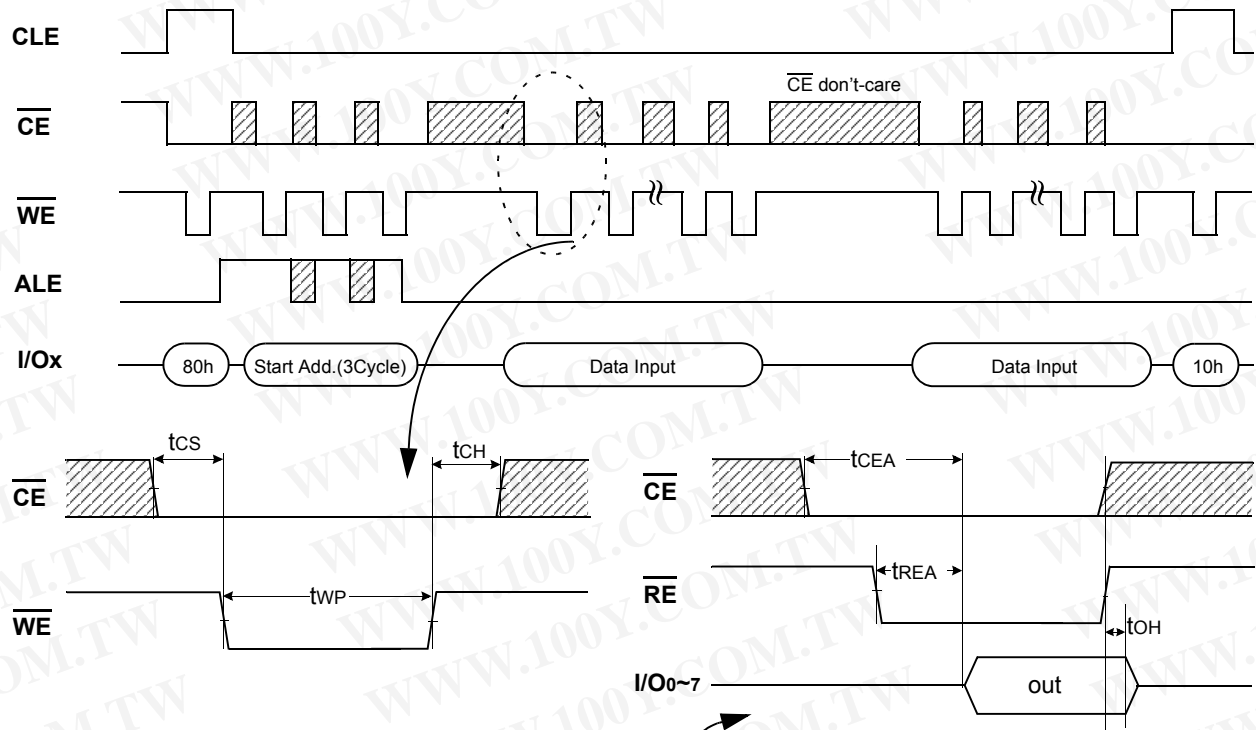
CLE

$\overline{CE}$

$\overline{CE}$ don't-care

$\overline{WE}$

ALE

I/Ox

80h

Start Add.(3Cycle)

Data Input

Data Input

10h

tCS

tCH

$\overline{CE}$

tWP

$\overline{WE}$

tCEA

$\overline{CE}$

tREA

$\overline{RE}$

tOH

I/O0~7

out

WWW.100Y.COM.TW